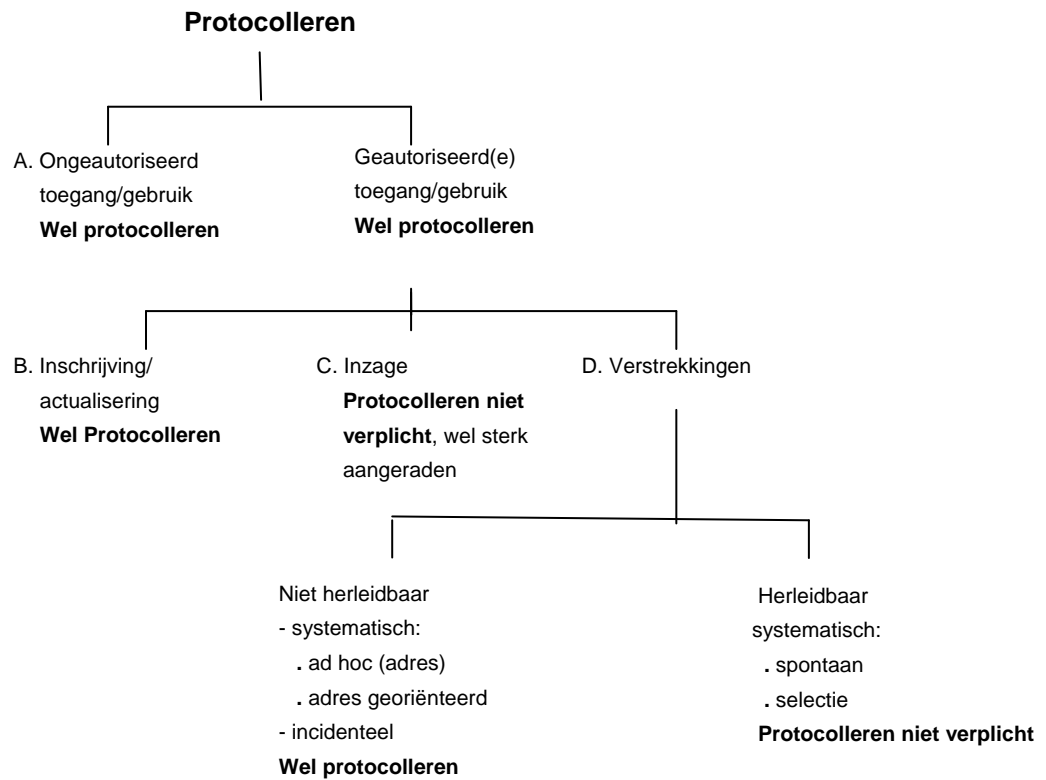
Protocolleren

A. Ongeautoriseerd toegang/gebruik
Wel protocolleren

Geautoriseerd(e) toegang/gebruik
Wel protocolleren

B. Inschrijving/ actualisering
Wel Protocolleren

C. Inzage
Protocolleren niet verplicht, wel sterk aangeraden

D. Verstrekkingen

Niet herleidbaar
- systematisch:
. ad hoc (adres)
. adres georiënteerd
- incidenteel
Wel protocolleren

Herleidbaar
systematisch:
. spontaan
. selectie
Protocolleren niet verplicht